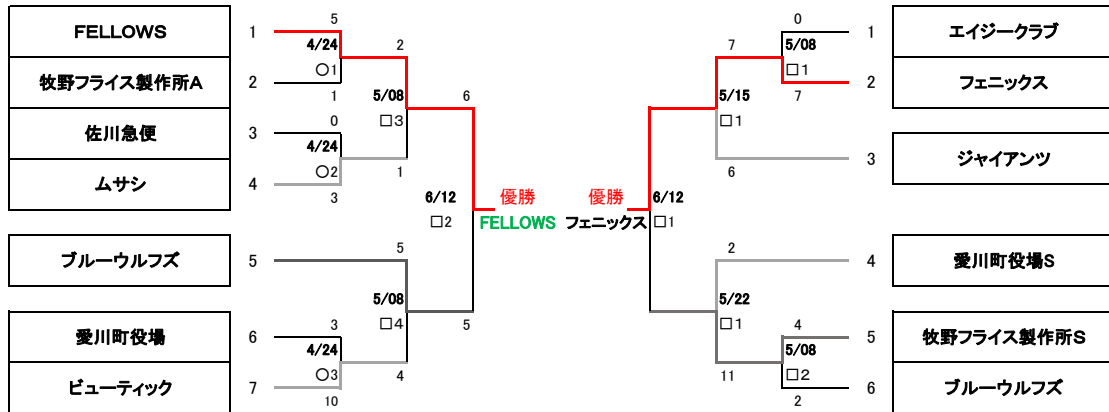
FELLOWS
牧野フライス製作所A
佐川急便
ムサシ
ブルーウルフズ
愛川町役場
ビューティック

1
2
3
4
5
6
7

5
4/24
○1
1
2
5/08
□3
0
4/24
○2
1
3
6
6/12
□2
5
5/08
3
4/24
○3
10
4
□4
5

優勝
FELLOWS
優勝
フェニックス

6/12
□1
7
5/15
□1
6
0
5/08
□1
7
2
5/22
□1
11
4
5/08
□2
2

1
2
3
4
5
6

エイジークラブ
フェニックス
ジャイアンツ
愛川町役場S
牧野フライス製作所S
ブルーウルフズ